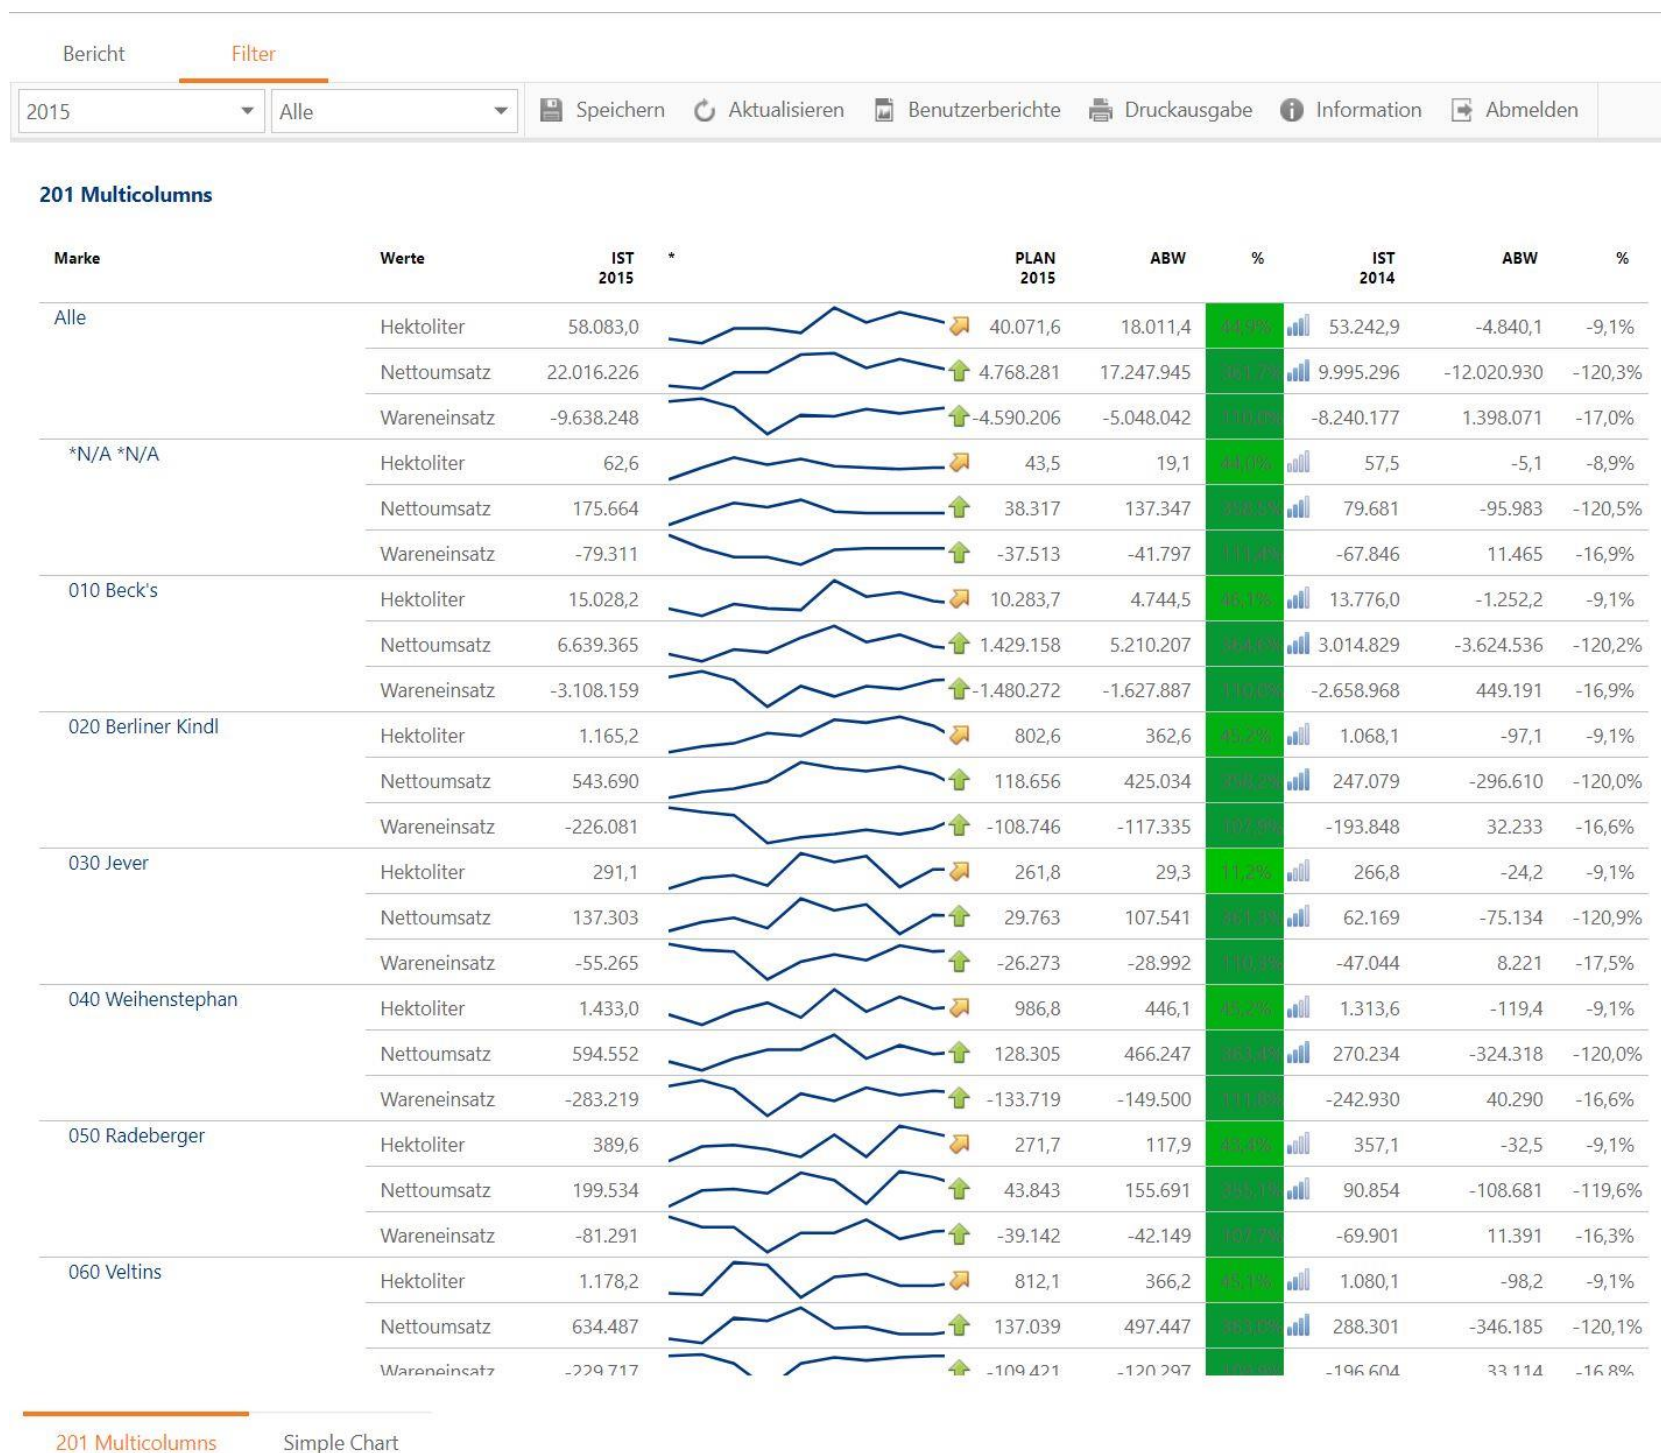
Bericht Filter

2015 Alle Speichern Aktualisieren Benutzerberichte Druckausgabe Information Abmelden

201 Multicolumns

| Marke | Werte | IST 2015 | * | PLAN 2015 | ABW | % | IST 2014 | ABW | % |
|---|---|---|---|---|---|---|---|---|---|
| Alle | Hektoliter | 58.083,0 | | 40.071,6 | 18.011,4 | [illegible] | 53.242,9 | -4.840,1 | -9,1% |
| | Nettoumsatz | 22.016.226 | | 4.768.281 | 17.247.945 | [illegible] | 9.995.296 | -12.020.930 | -120,3% |
| | Wareneinsatz | -9.638.248 | | -4.590.206 | -5.048.042 | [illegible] | -8.240.177 | 1.398.071 | -17,0% |
| *N/A *N/A | Hektoliter | 62,6 | | 43,5 | 19,1 | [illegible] | 57,5 | -5,1 | -8,9% |
| | Nettoumsatz | 175.664 | | 38.317 | 137.347 | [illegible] | 79.681 | -95.983 | -120,5% |
| | Wareneinsatz | -79.311 | | -37.513 | -41.797 | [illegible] | -67.846 | 11.465 | -16,9% |
| 010 Beck's | Hektoliter | 15.028,2 | | 10.283,7 | 4.744,5 | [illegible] | 13.776,0 | -1.252,2 | -9,1% |
| | Nettoumsatz | 6.639.365 | | 1.429.158 | 5.210.207 | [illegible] | 3.014.829 | -3.624.536 | -120,2% |
| | Wareneinsatz | -3.108.159 | | -1.480.272 | -1.627.887 | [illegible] | -2.658.968 | 449.191 | -16,9% |
| 020 Berliner Kindl | Hektoliter | 1.165,2 | | 802,6 | 362,6 | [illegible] | 1.068,1 | -97,1 | -9,1% |
| | Nettoumsatz | 543.690 | | 118.656 | 425.034 | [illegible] | 247.079 | -296.610 | -120,0% |
| | Wareneinsatz | -226.081 | | -108.746 | -117.335 | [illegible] | -193.848 | 32.233 | -16,6% |
| 030 Jever | Hektoliter | 291,1 | | 261,8 | 29,3 | 11,2% | 266,8 | -24,2 | -9,1% |
| | Nettoumsatz | 137.303 | | 29.763 | 107.541 | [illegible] | 62.169 | -75.134 | -120,9% |
| | Wareneinsatz | -55.265 | | -26.273 | -28.992 | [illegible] | -47.044 | 8.221 | -17,5% |
| 040 Weihenstephan | Hektoliter | 1.433,0 | | 986,8 | 446,1 | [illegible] | 1.313,6 | -119,4 | -9,1% |
| | Nettoumsatz | 594.552 | | 128.305 | 466.247 | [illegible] | 270.234 | -324.318 | -120,0% |
| | Wareneinsatz | -283.219 | | -133.719 | -149.500 | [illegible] | -242.930 | 40.290 | -16,6% |
| 050 Radeberger | Hektoliter | 389,6 | | 271,7 | 117,9 | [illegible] | 357,1 | -32,5 | -9,1% |
| | Nettoumsatz | 199.534 | | 43.843 | 155.691 | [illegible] | 90.854 | -108.681 | -119,6% |
| | Wareneinsatz | -81.291 | | -39.142 | -42.149 | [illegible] | -69.901 | 11.391 | -16,3% |
| 060 Veltins | Hektoliter | 1.178,2 | | 812,1 | 366,2 | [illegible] | 1.080,1 | -98,2 | -9,1% |
| | Nettoumsatz | 634.487 | | 137.039 | 497.447 | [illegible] | 288.301 | -346.185 | -120,1% |
| | Wareneinsatz | -229.717 | | -109.421 | -120.297 | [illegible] | -196.604 | 33.114 | -16,8% |

201 Multicolumns Simple Chart